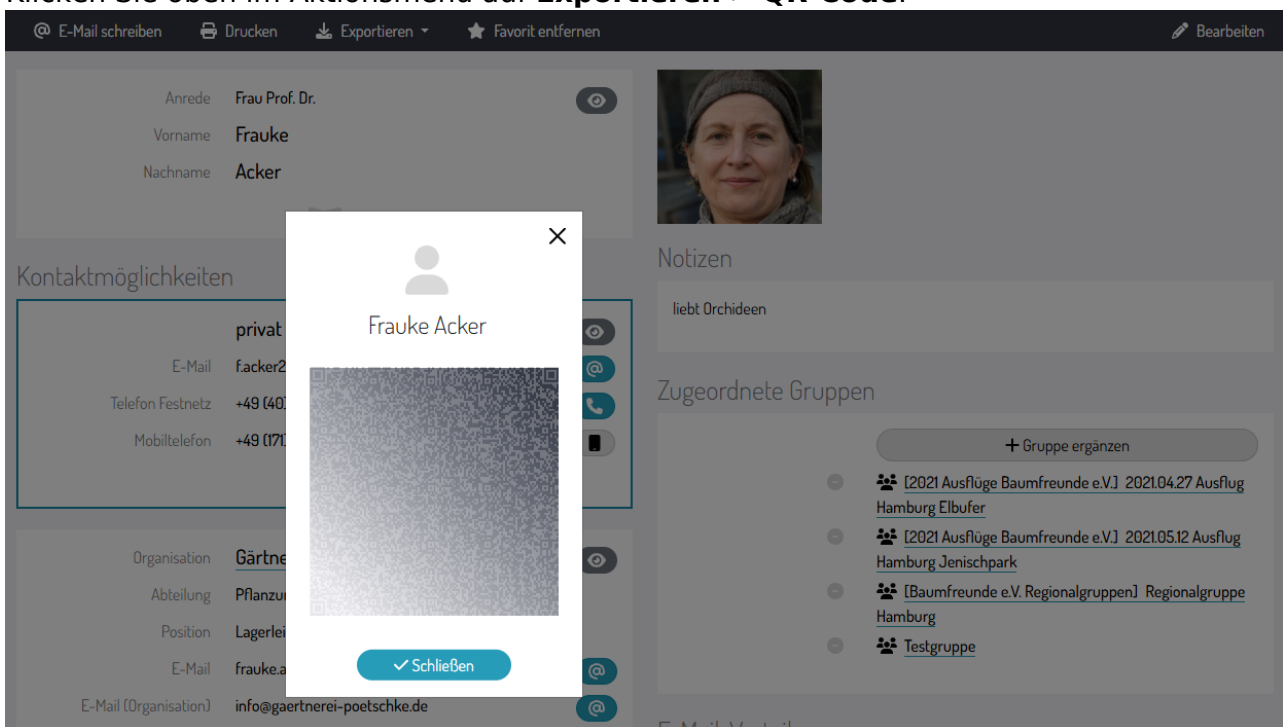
Klicken Sie oben im Aktionsmenü auf **Exportieren > QR-Code**

E-Mail schreiben Drucken Exportieren Favorit entfernen Bearbeiten

Anrede Frau Prof. Dr.
Vorname Frauke
Nachname Acker

Kontaktmöglichkeiten

privat
E-Mail f.acker2
Telefon Festnetz +49 (40)
Mobiltelefon +49 (171)

Organisation Gärtne
Abteilung Pflanzu
Position Lagerlei
E-Mail frauke.a
E-Mail (Organisation) info@gaertnerei-poetschke.de

Frauke Acker

✓ Schließen

Notizen

liebt Orchideen

Zugeordnete Gruppen

+ Gruppe ergänzen

[2021 Ausflüge Baumfreunde e.V.] 2021.04.27 Ausflug Hamburg Elbufer

[2021 Ausflüge Baumfreunde e.V.] 2021.05.12 Ausflug Hamburg Jenischpark

[Baumfreunde e.V. Regionalgruppen] Regionalgruppe Hamburg

Testgruppe

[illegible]